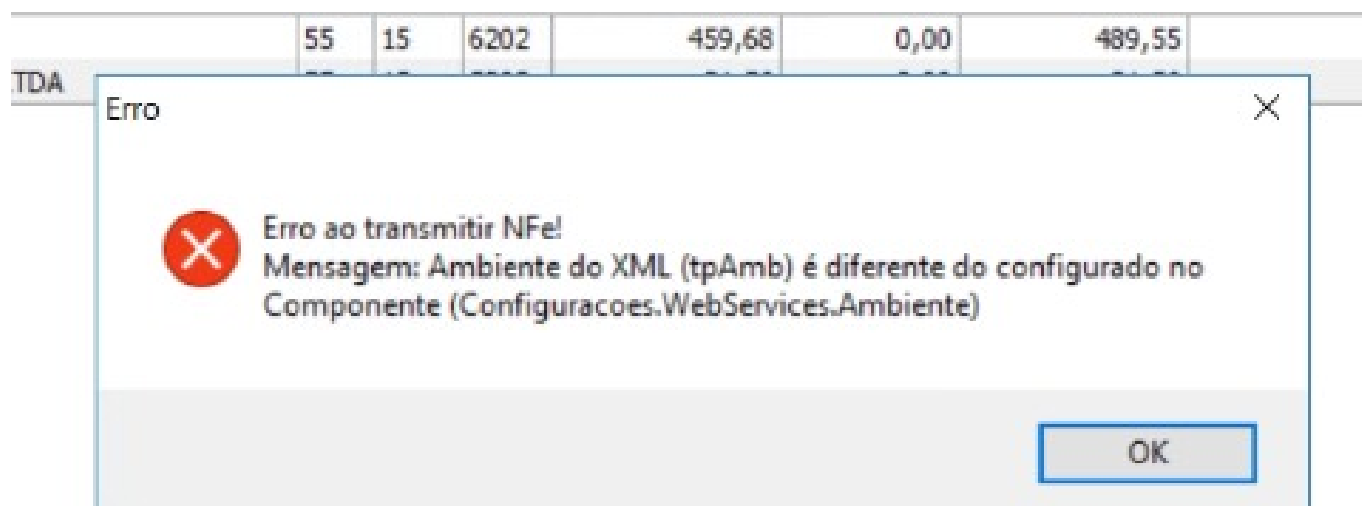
| | 55 | 15 | 6202 | 459,68 | 0,00 | 489,55 |
|---|---|---|---|---|---|---|
| TDA | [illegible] | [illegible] | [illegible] | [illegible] | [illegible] | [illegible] |

Erro

Erro ao transmitir NFe!
Mensagem: Ambiente do XML (tpAmb) é diferente do configurado no Componente (Configuracoes.WebServices.Ambiente)

OK